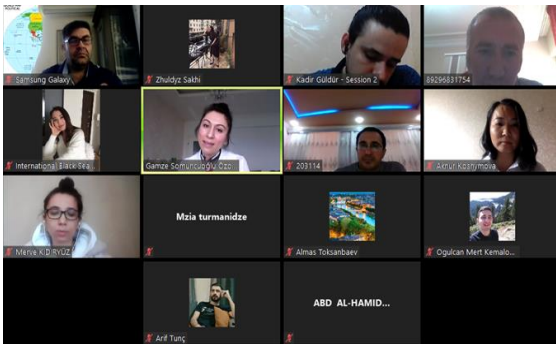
Samsung Galaxy
Zhuldyz Sakhi
Kadir Güldür - Session 2
89296831754
International Black Sea
Gamze Somuncuoğlu Özo...
203114
Akhun Kosnymova
Merve KIDIRYÜZ
Mzia turmanidze
Almas Toksanbaev
Oğulcan Mert Kemalo...
Arif Tunç
ABD AL-HAMID...